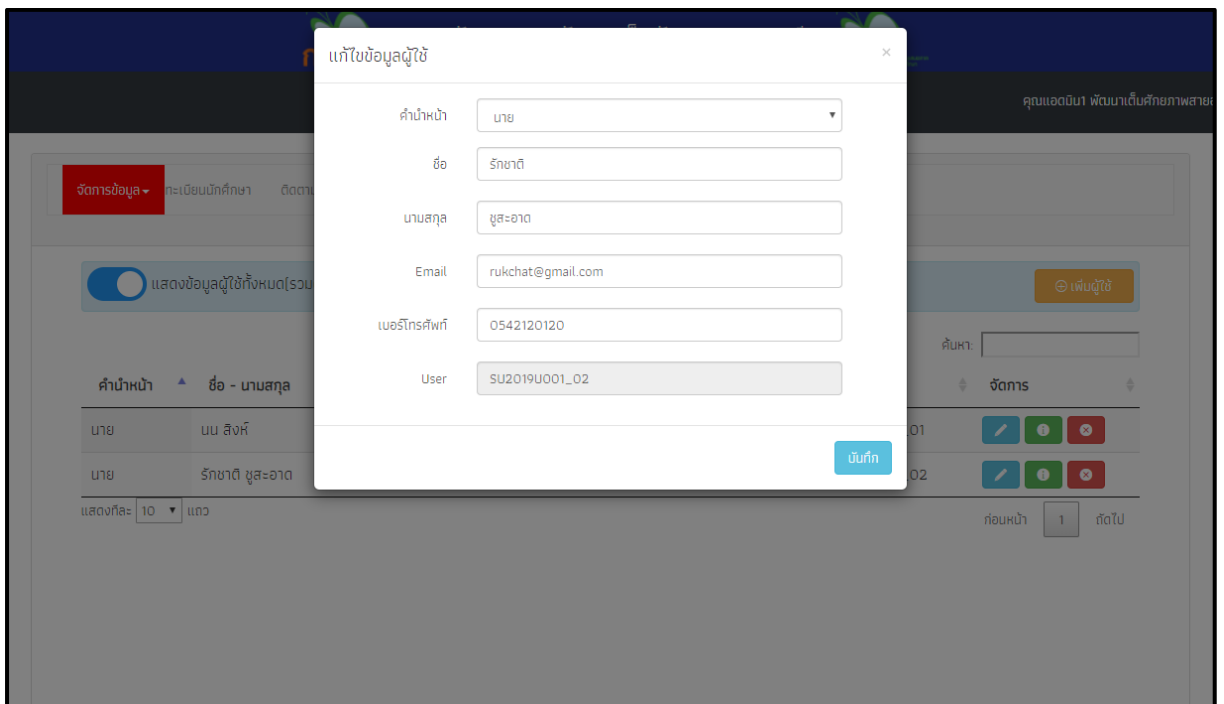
คุณแอดมิน1 พัฒนาเต็มศักยภาพสาย

จัดการข้อมูล ทะเบียนนักศึกษา ติดตา

แสดงข้อมูลผู้ใช้ทั้งหมด(รวม

เพิ่มผู้ใช้

ค้นหา:

| คำนำหน้า | ชื่อ - นามสกุล | | จัดการ |
|---|---|---|---|
| นาย | นน สิงห์ | 01 | |
| นาย | รักชาติ ชูสะอาด | 02 | |

แสดงทีละ 10 แถว

ก่อนหน้า 1 ถัดไป

แก้ไขข้อมูลผู้ใช้

×

คำนำหน้า นาย

ชื่อ รักชาติ

นามสกุล ชูสะอาด

Email rukchat@gmail.com

เบอร์โทรศัพท์ 0542120120

User SU2019U001_02

บันทึก